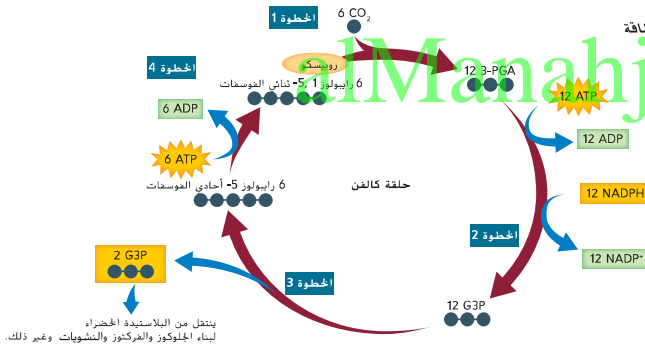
الخطوة 1

$6\ CO_2$

طاقة

الخطوة 4

روبيسكو

6 رايبولوز 1، 5- ثنائي الفوسفات

12 3-PGA

6 ADP

12 ATP

12 ADP

6 ATP

6 رايبولوز 5- أحادي الفوسفات

حلقة كالفن

12 NADPH

الخطوة 2

12 NADP⁺

2 G3P

الخطوة 3

12 G3P

ينتقل من البلاستيدة الخضراء لبناء الجلوكوز والفركتوز والنشويات وغير ذلك.

alManahj